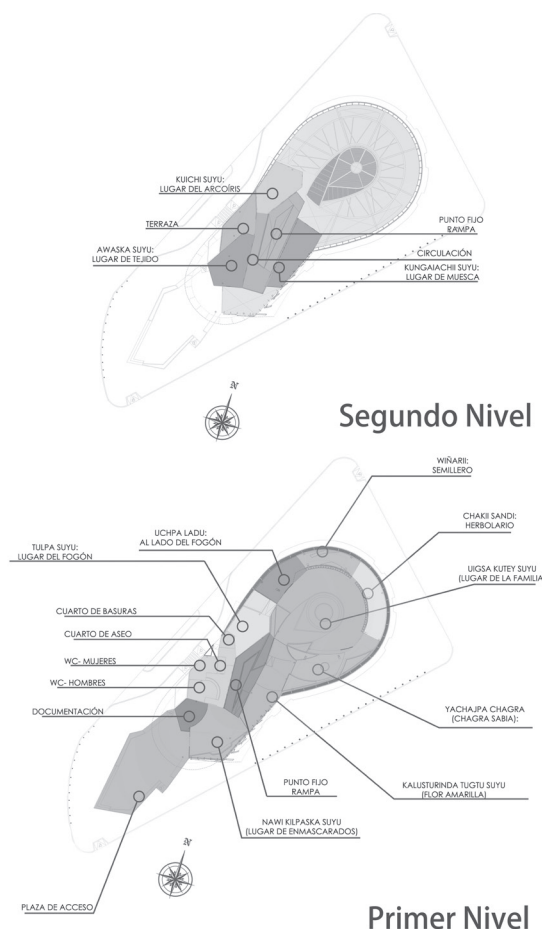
KUICHI SUYU:
LUGAR DEL ARCOÍRIS

TERRAZA

PUNTO FIJO
RAMPA

AWASKA SUYU:
LUGAR DE TEJIDO

CIRCULACIÓN

KUNGAIACHII SUYU:
LUGAR DE MUESCA

N

Segundo Nivel

WIÑARII:
SEMILLERO

CHAKII SANDI:
HERBOLARIO

UCHPA LADU:
AL LADO DEL FOGÓN

TULPA SUYU:
LUGAR DEL FOGÓN

UIGSA KUTEY SUYU
(LUGAR DE LA FAMILIA

CUARTO DE BASURAS

CUARTO DE ASEO

WC- MUJERES

WC- HOMBRES

DOCUMENTACIÓN

YACHAJPA CHAGRA
(CHAGRA SABIA):

PUNTO FIJO
RAMPA

KALUSTURINDA TUGTU SUYU
(FLOR AMARILLA)

NAWI KILPASKA SUYU
(LUGAR DE ENMASCARADOS)

N

PLAZA DE ACCESO

Primer Nivel